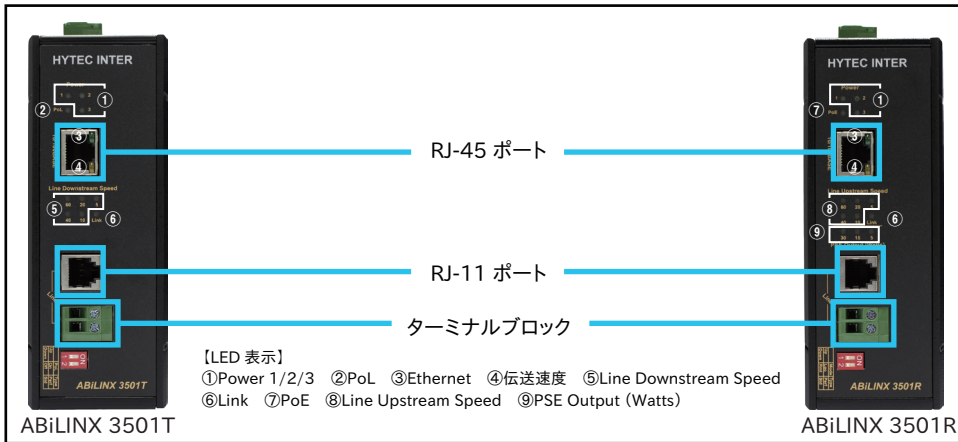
HYTEC INTER

Power

1 2 3

PoL

①

②

③

④

Line Downstream Speed

80 20 5

40 10 Link

⑤

⑥

ABiLINX 3501T

HYTEC INTER

Power

PoE

⑦

①

③

④

Line Upstream Speed

⑧

⑥

⑨

ABiLINX 3501R

RJ-45 ポート

RJ-11 ポート

ターミナルブロック

【LED 表示】
①Power 1/2/3 ②PoL ③Ethernet ④伝送速度 ⑤Line Downstream Speed
⑥Link ⑦PoE ⑧Line Upstream Speed ⑨PSE Output (Watts)

ABiLINX 3501T

ABiLINX 3501R